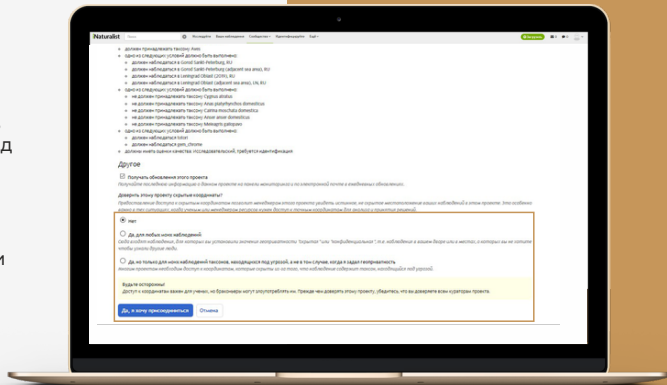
iNaturalist

Исследуйте   Ваши наблюдения   Сообщество   Верификация   Ещё

должен принадлежать таксону Aves

одно из следующих условий должно быть выполнено:

должен наблюдаться в Gorod Sankt-Peterburg, RU

должен наблюдаться в Gorod Sankt-Peterburg (adjacent sea area), RU

должен наблюдаться в Leningrad Oblast (ZORK), RU

должен наблюдаться в Leningrad Oblast (adjacent sea area), LN, RU

одно из следующих условий должно быть выполнено:

не должен принадлежать таксону Cygnus atratus

не должен принадлежать таксону Anas platyrhynchos domesticus

не должен принадлежать таксону Cairina moschata domestica

не должен принадлежать таксону Anser anser domesticus

не должен принадлежать таксону Meleagris gallopavo

одно из следующих условий должно быть выполнено:

должен наблюдаться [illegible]

должен наблюдаться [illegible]

должно иметь оценки качества: исследовательский, требуется идентификация

Другое

Получать обновления этого проекта

Получайте последнюю информацию о данном проекте на панели мониторинга и по электронной почте в ежедневных обновлениях.

Доверить этому проекту скрытые координаты?

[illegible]

Нет

Да, для любых моих наблюдений

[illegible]

Да, но только для моих наблюдений таксонов, находящихся под угрозой, а не в том случае, когда я задал геоприватность

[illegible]

Будьте осторожны!

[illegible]

Да, я хочу присоединиться   Отмена